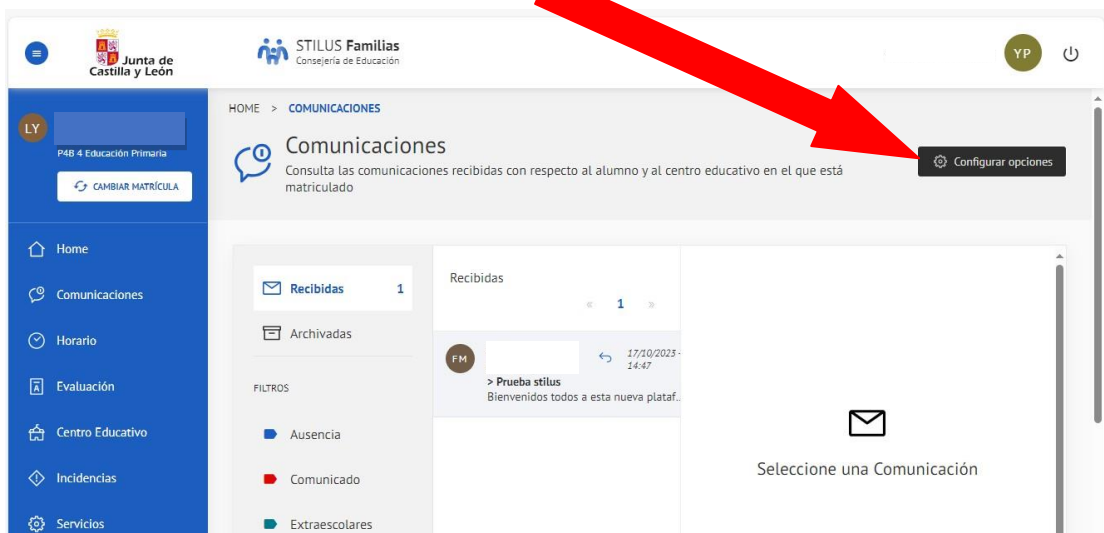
Junta de Castilla y León

STILUS Familias
Consejería de Educación

YP

LY
P4B 4 Educación Primaria
CAMBIAR MATRÍCULA

Home
Comunicaciones
Horario
Evaluación
Centro Educativo
Incidencias
Servicios

HOME > COMUNICACIONES

Comunicaciones
Consulta las comunicaciones recibidas con respecto al alumno y al centro educativo en el que está matriculado

Configurar opciones

Recibidas 1
Archivadas

FILTROS
Ausencia
Comunicado
Extraescolares

Recibidas
« 1 »

FM
17/10/2023 - 14:47
> Prueba stilus
Bienvenidos todos a esta nueva plataf...

Seleccione una Comunicación